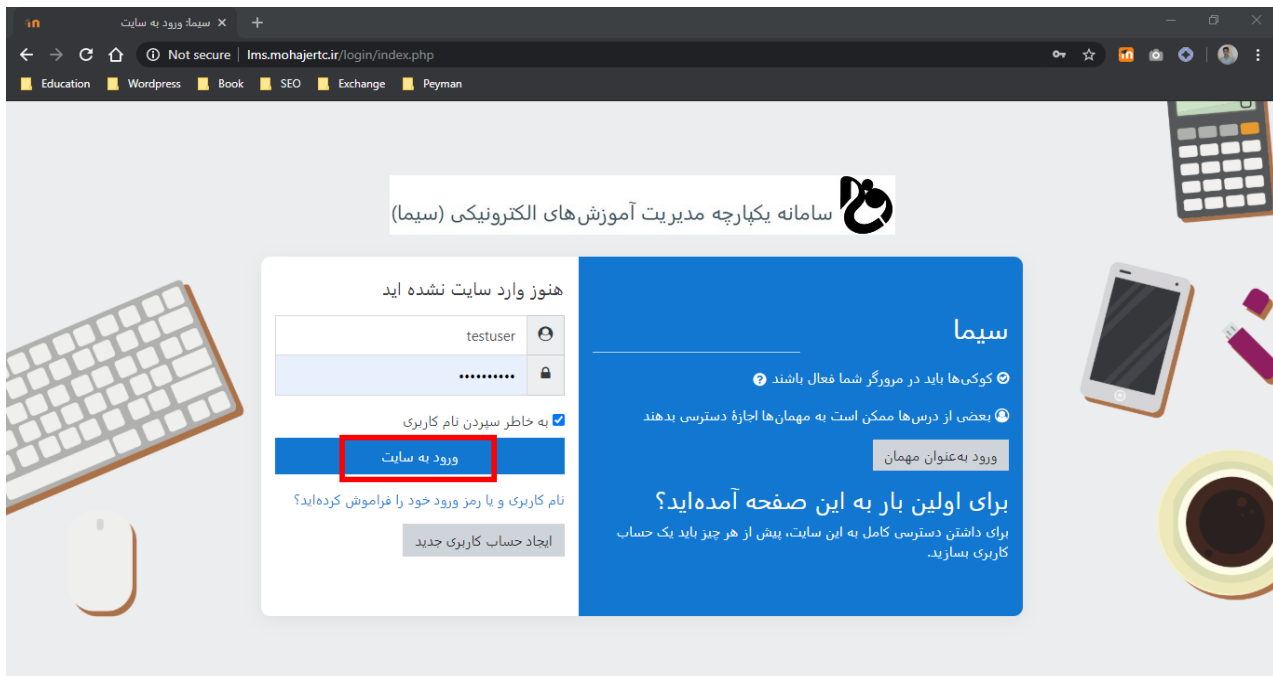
سیما: ورود به سایت

Not secure | lms.mohajertc.ir/login/index.php

Education Wordpress Book SEO Exchange Peyman

سامانه یکپارچه مدیریت آموزش‌های الکترونیکی (سیما)

هنوز وارد سایت نشده اید

testuser

••••••••••

به خاطر سپردن نام کاربری

ورود به سایت

نام کاربری و یا رمز ورود خود را فراموش کرده‌اید؟

ایجاد حساب کاربری جدید

سیما

کوکی‌ها باید در مرورگر شما فعال باشند

بعضی از درس‌ها ممکن است به مهمان‌ها اجازهٔ دسترسی بدهند

ورود به‌عنوان مهمان

برای اولین بار به این صفحه آمده‌اید؟

برای داشتن دسترسی کامل به این سایت، پیش از هر چیز باید یک حساب کاربری بسازید.